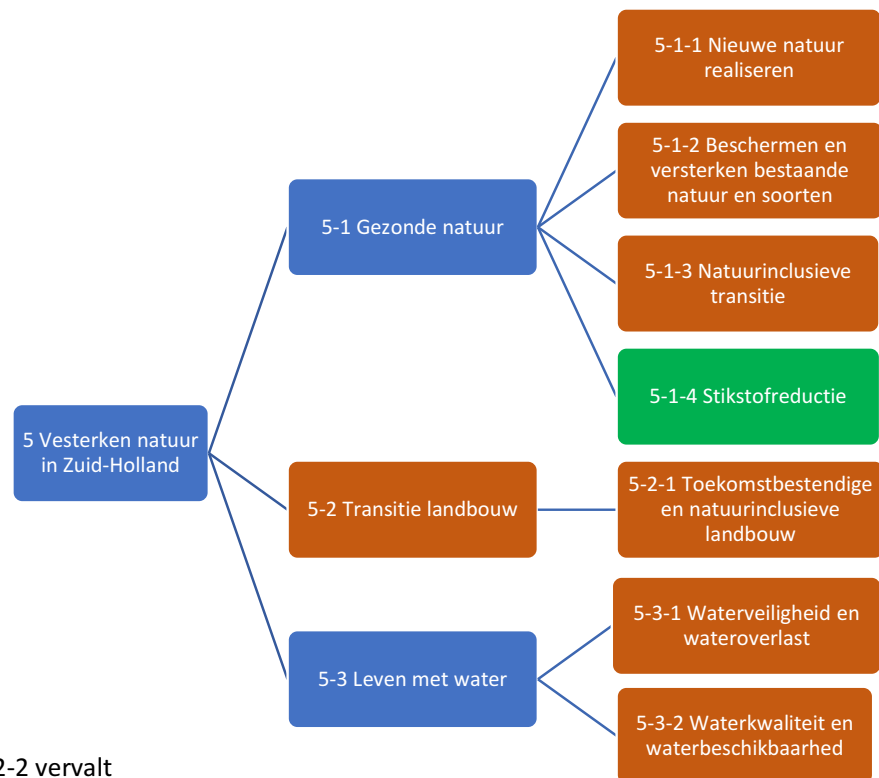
5 Vesterken natuur in Zuid-Holland

5-1 Gezonde natuur

5-1-1 Nieuwe natuur realiseren

5-1-2 Beschermen en versterken bestaande natuur en soorten

5-1-3 Natuurinclusieve transitie

5-1-4 Stikstofreductie

5-2 Transitie landbouw

5-2-1 Toekomstbestendige en natuurinclusieve landbouw

5-3 Leven met water

5-3-1 Waterveiligheid en wateroverlast

5-3-2 Waterkwaliteit en waterbeschikbaarhed

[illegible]2-2 vervalt